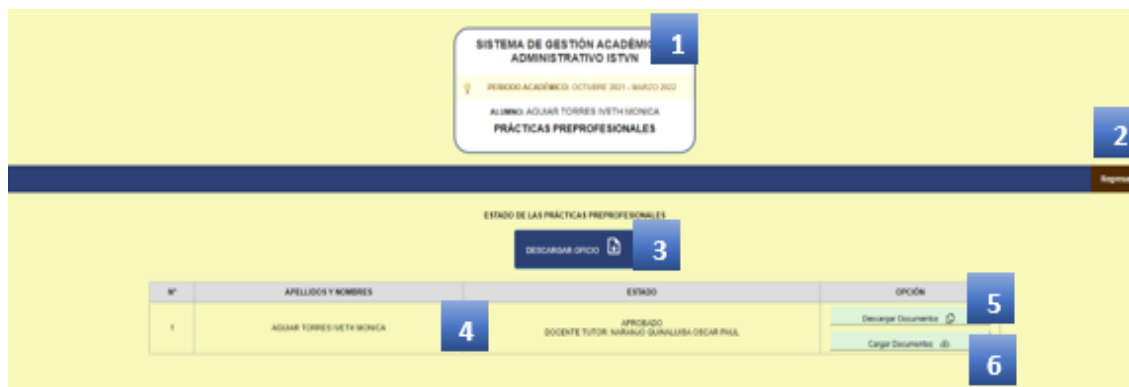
SISTEMA DE GESTIÓN ACADÉMIC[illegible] ADMINISTRATIVO ISTVN

1

PERIODO ACADÉMICO: OCTUBRE 2021 - MARZO 2022

ALUMNO: AGUIAR TORRES IVETH MONICA

PRÁCTICAS PREPROFESIONALES

2

Regresa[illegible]

ESTADO DE LAS PRÁCTICAS PREPROFESIONALES

DESCARGAR OFICIO

3

| Nº | APELLIDOS Y NOMBRES | ESTADO | OPCIÓN |
|---|---|---|---|
| 1 | AGUIAR TORRES IVETH MONICA | APROBADO DOCENTE TUTOR: NARANJO GUANALUISA OSCAR PAUL | Descargar Documentos / Cargar Documentos |

4

5

6